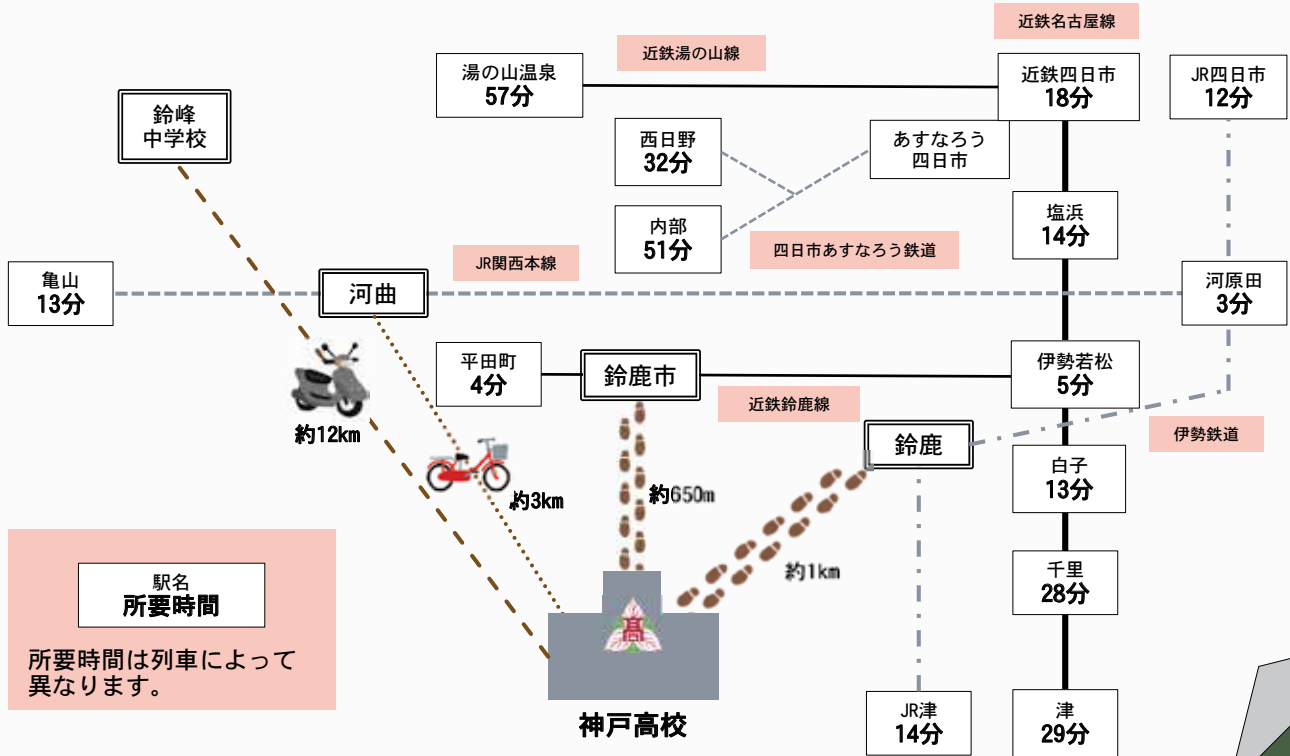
近鉄名古屋線

近鉄湯の山線

湯の山温泉
57分

近鉄四日市
18分

JR四日市
12分

鈴峰
中学校

西日野
32分

あすなろう
四日市

内部
51分

四日市あすなろう鉄道

塩浜
14分

JR関西本線

亀山
13分

河曲

河原田
3分

平田町
4分

鈴鹿市

伊勢若松
5分

近鉄鈴鹿線

約12km

鈴鹿

伊勢鉄道

白子
13分

約3km

約650m

約1km

千里
28分

駅名
所要時間

所要時間は列車によって異なります。

神戸高校

JR津
14分

津
29分